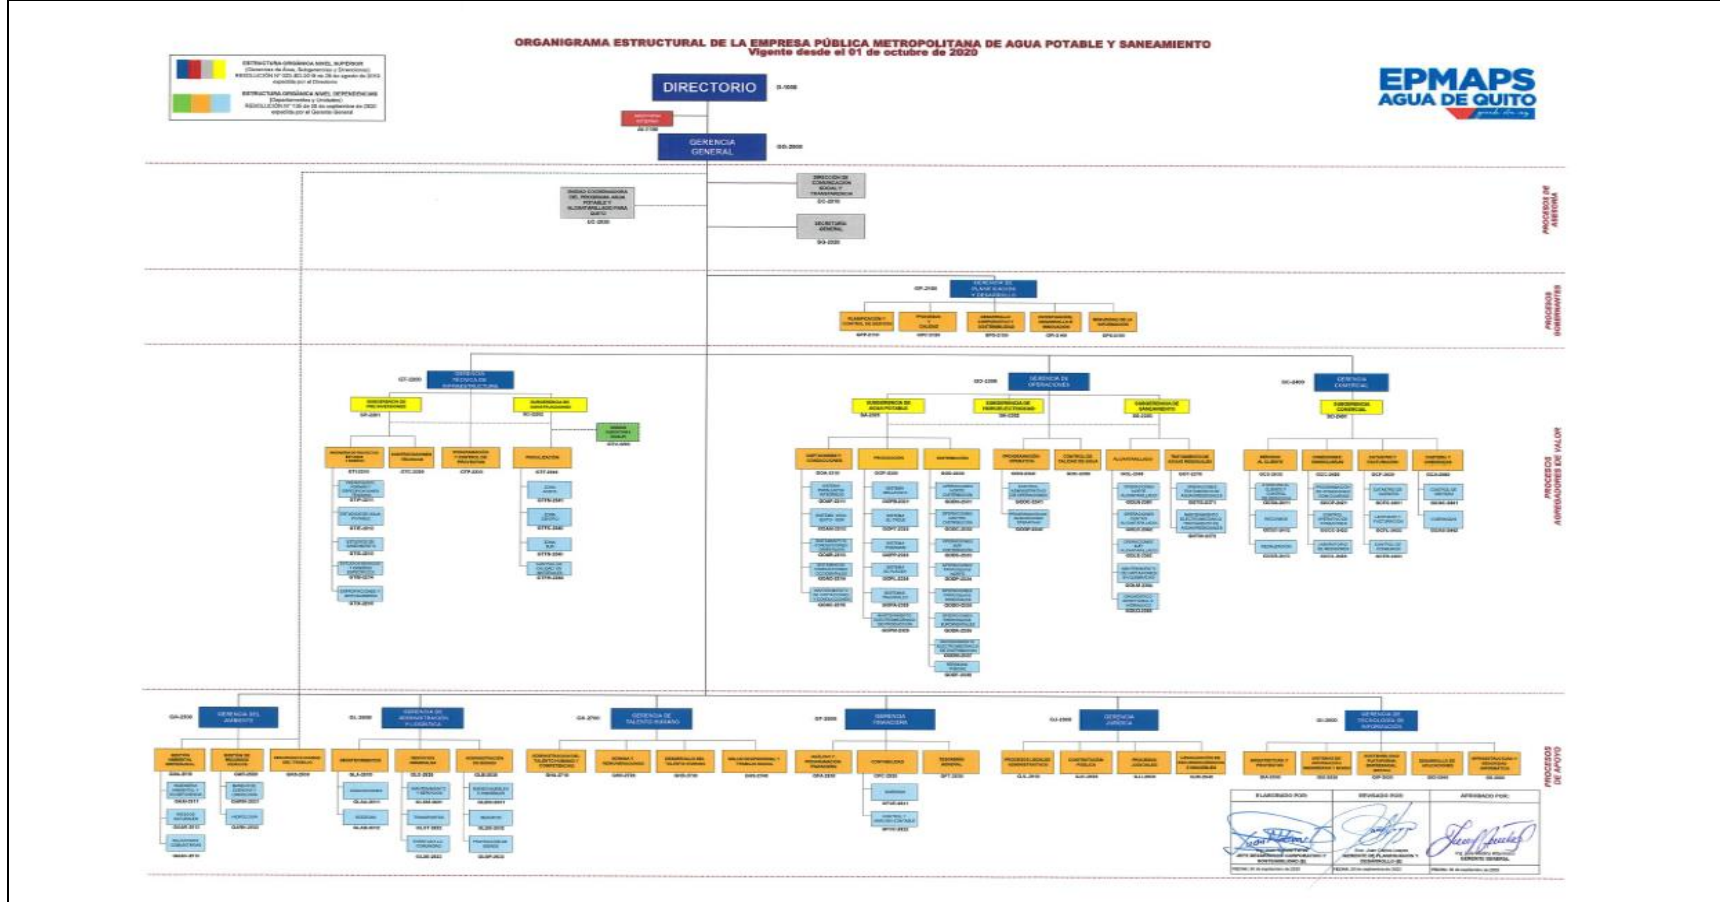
ORGANIGRAMA ESTRUCTURAL DE LA EMPRESA PÚBLICA METROPOLITANA DE AGUA POTABLE Y SANEAMIENTO
Vigente desde el 01 de octubre de 2020

EPMAPS
AGUA DE QUITO

ESTRUCTURA ORGÁNICA NIVEL SUPERIOR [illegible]
ESTRUCTURA ORGÁNICA NIVEL DEPENDENCIAS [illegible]

DIRECTORIO
D-1000

GERENCIA GENERAL
GG-2000

DIRECCIÓN DE COMUNICACIÓN SOCIAL Y TRANSPARENCIA

SECRETARÍA GENERAL

PROCESOS DE ASESORÍA

GERENCIA DE PLANIFICACIÓN Y DESARROLLO

PROCESOS GOBERNANTES

GERENCIA TÉCNICA DE INFRAESTRUCTURA

GERENCIA DE OPERACIONES

GERENCIA COMERCIAL

PROCESOS AGREGADORES DE VALOR

GERENCIA DEL AMBIENTE

GERENCIA DE ADMINISTRACIÓN Y LOGÍSTICA

GERENCIA DE TALENTO HUMANO

GERENCIA FINANCIERA

GERENCIA JURÍDICA

GERENCIA DE TECNOLOGÍA DE INFORMACIÓN

PROCESOS DE APOYO

ELABORADO POR: | REVISADO POR: | APROBADO POR:
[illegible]
GERENTE GENERAL